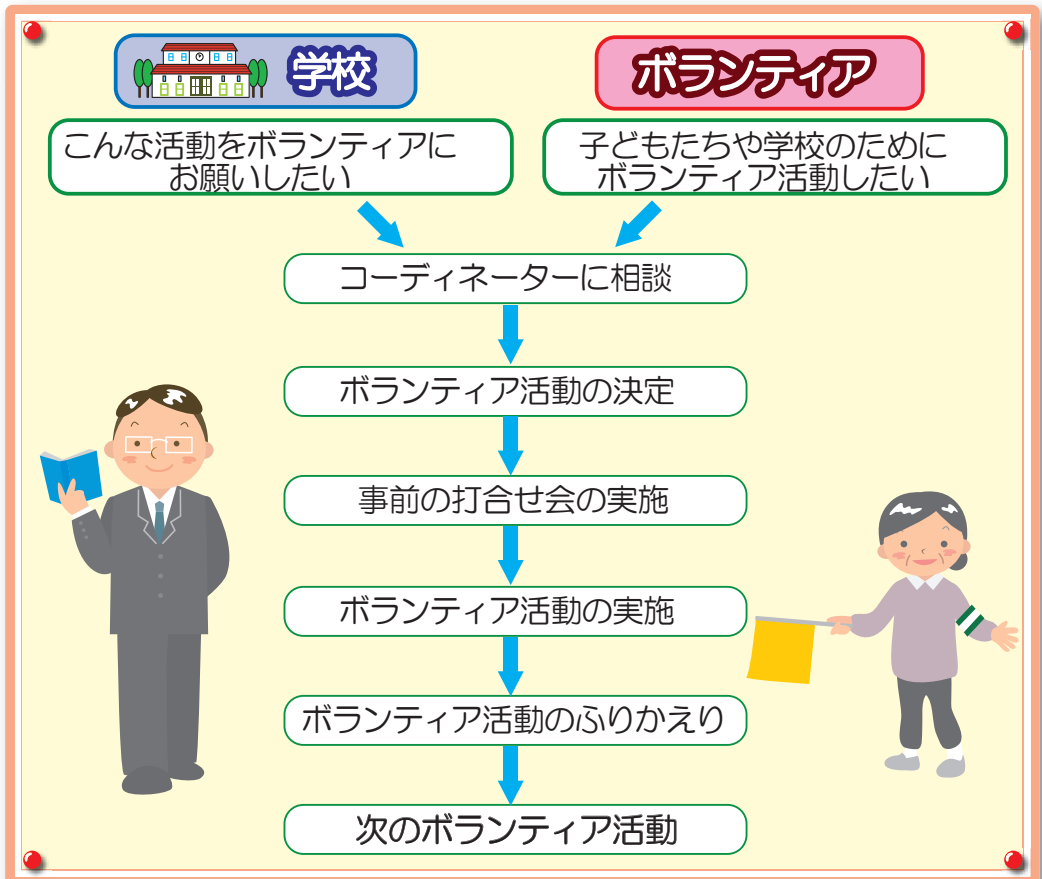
学校

ボランティア

こんな活動をボランティアにお願いしたい

子どもたちや学校のためにボランティア活動したい

コーディネーターに相談

ボランティア活動の決定

事前の打合せ会の実施

ボランティア活動の実施

ボランティア活動のふりかえり

次のボランティア活動